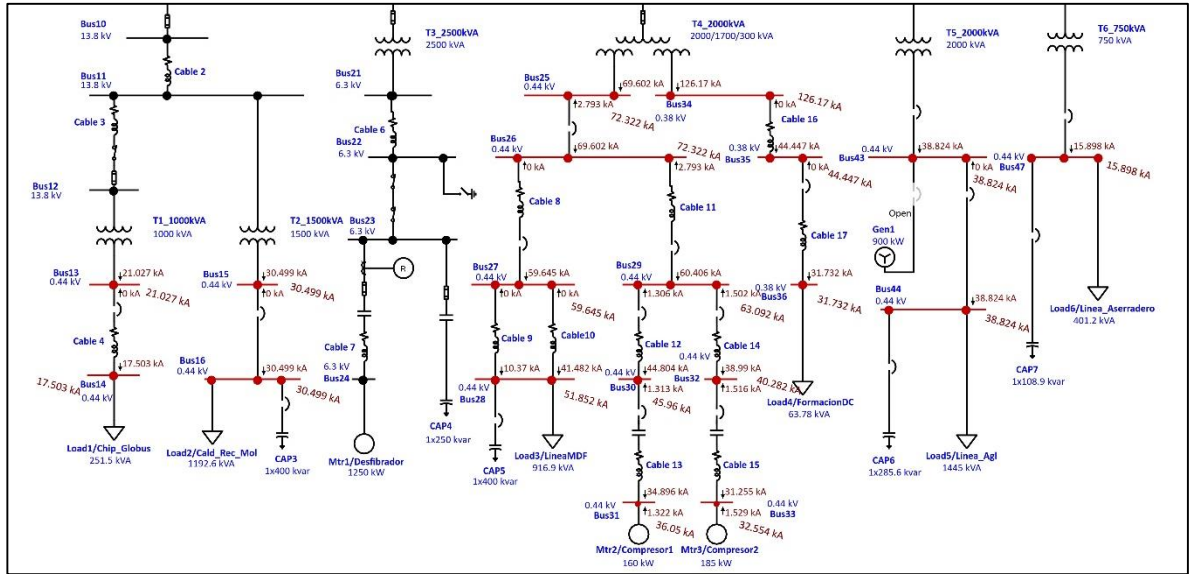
Bus10
13.8 kV

Cable 2

Bus11
13.8 kV

Cable 3

Bus12
13.8 kV

T1_1000kVA
1000 kVA

T2_1500kVA
1500 kVA

Bus13
0.44 kV
21.027 kA
0 kA
21.027 kA

Bus15
0.44 kV
30.499 kA
0 kA
30.499 kA

Cable 4

17.503 kA
Bus14
0.44 kV
17.503 kA

Bus16
0.44 kV
30.499 kA
30.499 kA

Load1/Chip_Globus
251.5 kVA

Load2/Cald_Rec_Mol
1192.6 kVA

CAP3
1x400 kvar

T3_2500kVA
2500 kVA

Bus21
6.3 kV

Cable 6

Bus22
6.3 kV

Bus23
6.3 kV

R

Cable 7
6.3 kV
Bus24

Mtr1/Desfibrador
1250 kW

CAP4
1x250 kvar

T4_2000kVA
2000/1700/300 kVA

Bus25
0.44 kV
69.602 kA
2.793 kA
72.322 kA

Bus34
126.17 kA
0.38 kV
0 kA
126.17 kA

Cable 16

Bus26
0.44 kV
69.602 kA
72.322 kA
2.793 kA
0 kA

0.38 kV
Bus35
44.447 kA
0 kA
44.447 kA

Cable 8

Cable 11

Cable 17

Bus27
0.44 kV
59.645 kA
0 kA
0 kA
59.645 kA

Bus29
0.44 kV
60.406 kA
1.306 kA
1.502 kA

0.38 kV
31.732 kA
Bus36
31.732 kA

63.092 kA

Cable 9

Cable10

Cable 12

Cable 14
0.44 kV

0.44 kV
10.37 kA
41.482 kA
Bus28
51.852 kA

0.44 kV
44.804 kA
Bus30
1.313 kA
45.96 kA

38.99 kA
Bus32
1.516 kA
40.282 kA

Load4/FormacionDC
63.78 kVA

CAP5
1x400 kvar

Load3/LineaMDF
916.9 kVA

Cable 13

Cable 15

0.44 kV
34.896 kA
Bus31
1.322 kA
36.05 kA

31.255 kA
0.44 kV
1.529 kA
Bus33
32.554 kA

Mtr2/Compresor1
160 kW

Mtr3/Compresor2
185 kW

T5_2000kVA
2000 kVA

T6_750kVA
750 kVA

0.44 kV
Bus43
38.824 kA
0 kA
38.824 kA

0.44 kV
Bus47
15.898 kA
15.898 kA

Open

Gen1
900 kW

Bus44
0.44 kV
38.824 kA
38.824 kA

CAP7
1x108.9 kvar

Load6/Linea_Aserradero
401.2 kVA

CAP6
1x285.6 kvar

Load5/Linea_Agl
1445 kVA